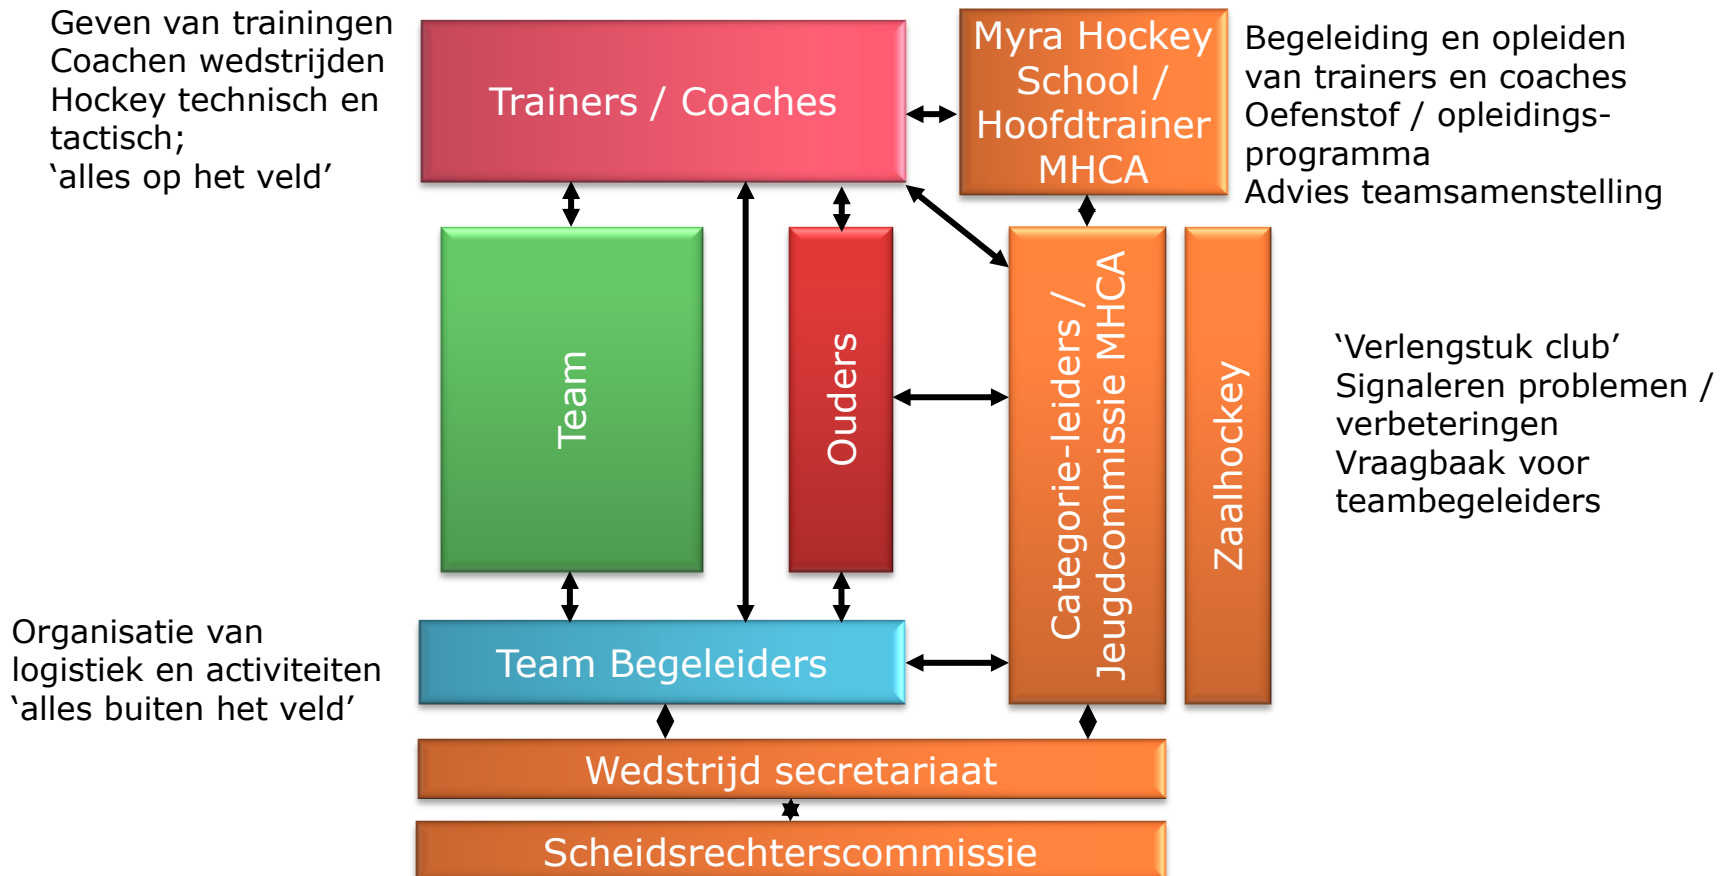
Geven van trainingen
Coachen wedstrijden
Hockey technisch en tactisch;
'alles op het veld'

Trainers / Coaches

Myra Hockey School / Hoofdtrainer MHCA

Begeleiding en opleiden van trainers en coaches
Oefenstof / opleidingsprogramma
Advies teamsamenstelling

Team

Ouders

Categorie-leiders / Jeugdcommissie MHCA

Zaalhockey

'Verlengstuk club'
Signaleren problemen / verbeteringen
Vraagbaak voor teambegeleiders

Organisatie van logistiek en activiteiten
'alles buiten het veld'

Team Begeleiders

Wedstrijd secretariaat

Scheidsrechterscommissie